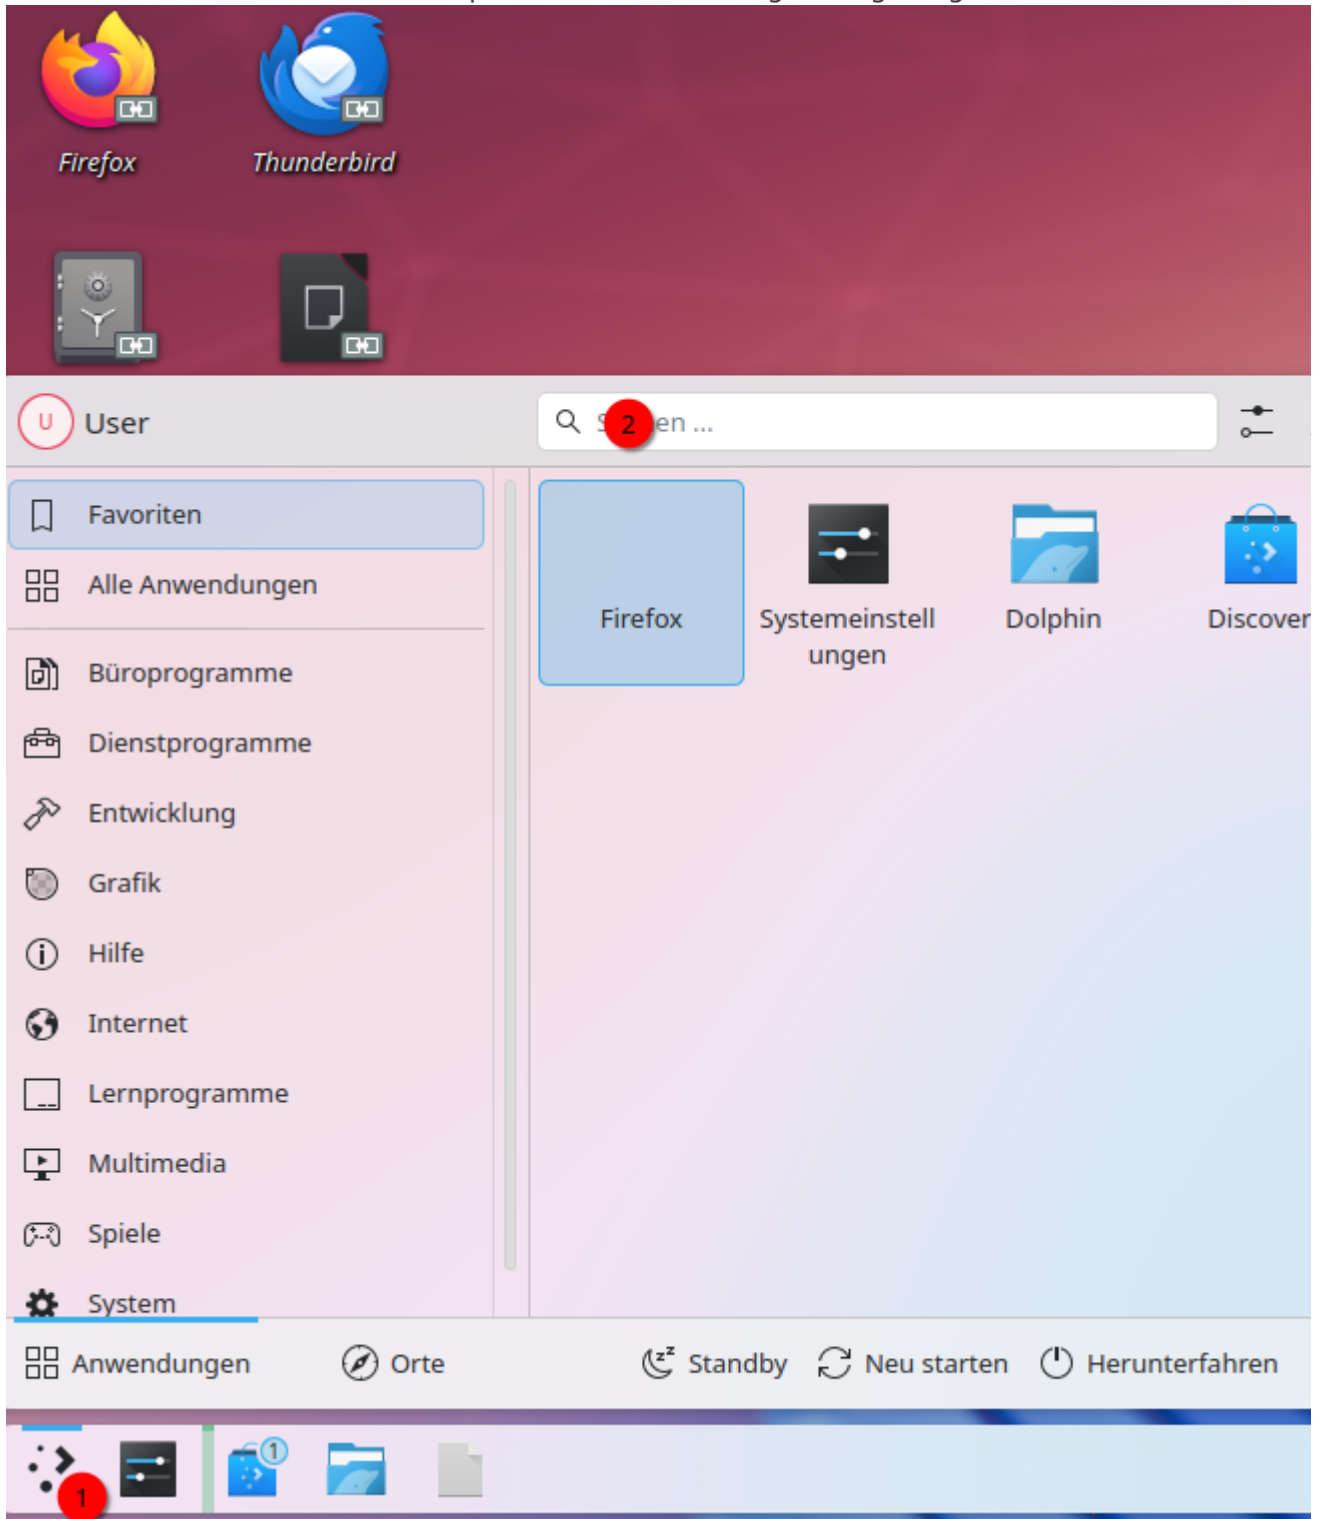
Firefox

Thunderbird

User

S 2 en ...

Favoriten

Alle Anwendungen

Büroprogramme

Dienstprogramme

Entwicklung

Grafik

Hilfe

Internet

Lernprogramme

Multimedia

Spiele

System

Firefox

Systemeinstellungen

Dolphin

Discover

Anwendungen

Orte

Standby

Neu starten

Herunterfahren

1

1